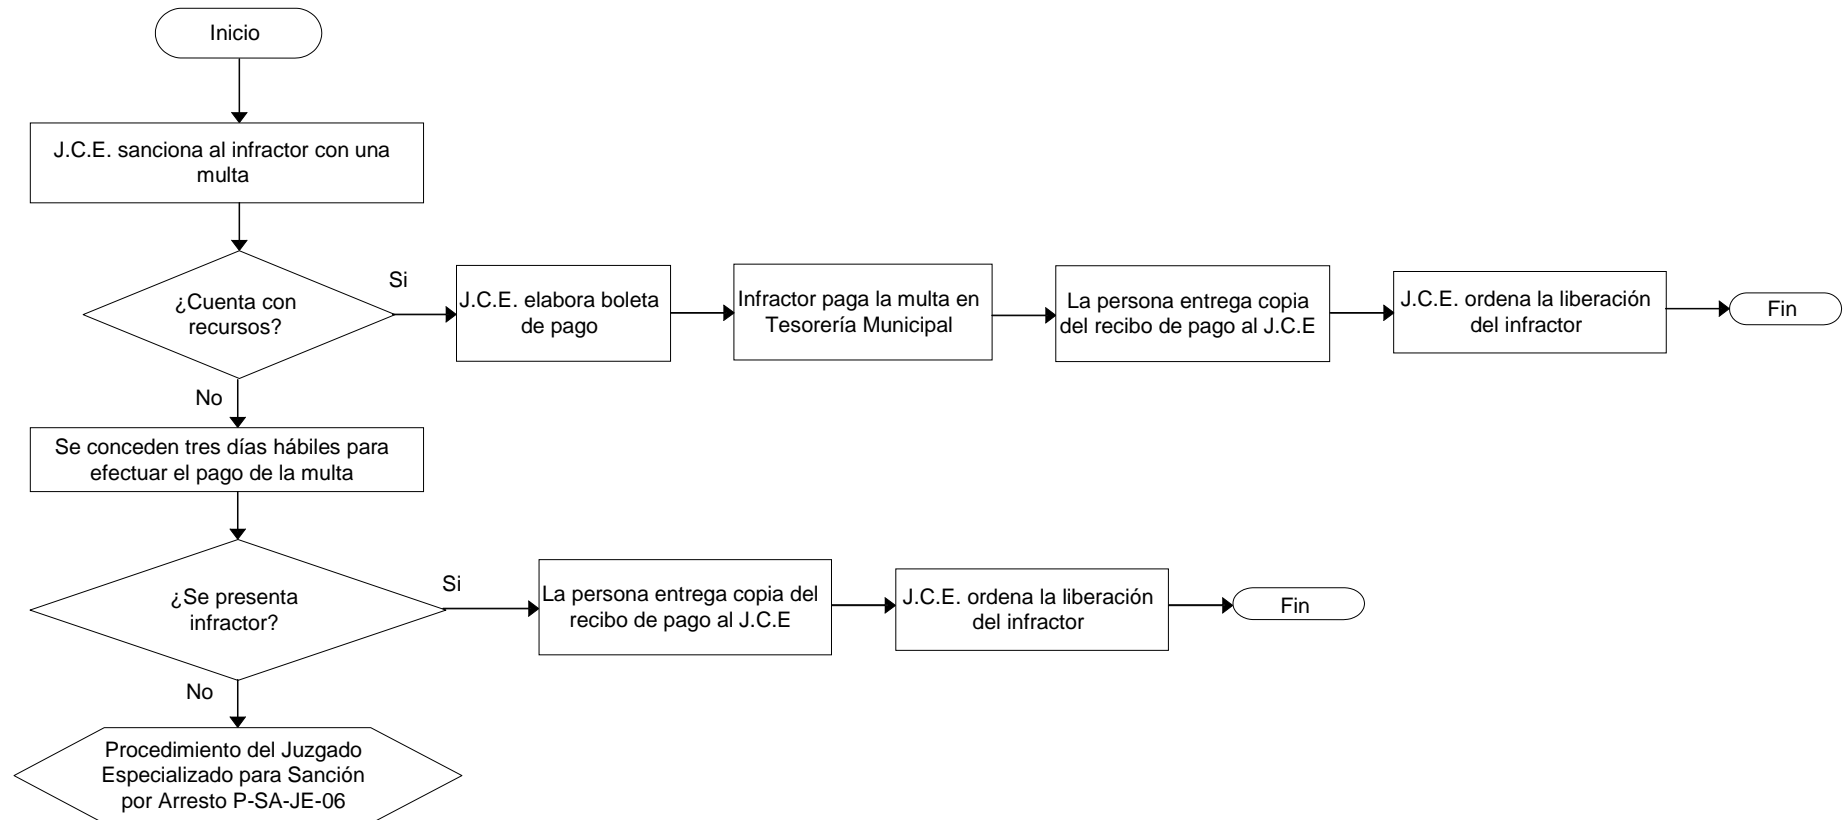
Inicio

J.C.E. sanciona al infractor con una multa

¿Cuenta con recursos?

Si

J.C.E. elabora boleta de pago

Infractor paga la multa en Tesorería Municipal

La persona entrega copia del recibo de pago al J.C.E

J.C.E. ordena la liberación del infractor

Fin

No

Se conceden tres días hábiles para efectuar el pago de la multa

¿Se presenta infractor?

Si

La persona entrega copia del recibo de pago al J.C.E

J.C.E. ordena la liberación del infractor

Fin

No

Procedimiento del Juzgado Especializado para Sanción por Arresto P-SA-JE-06